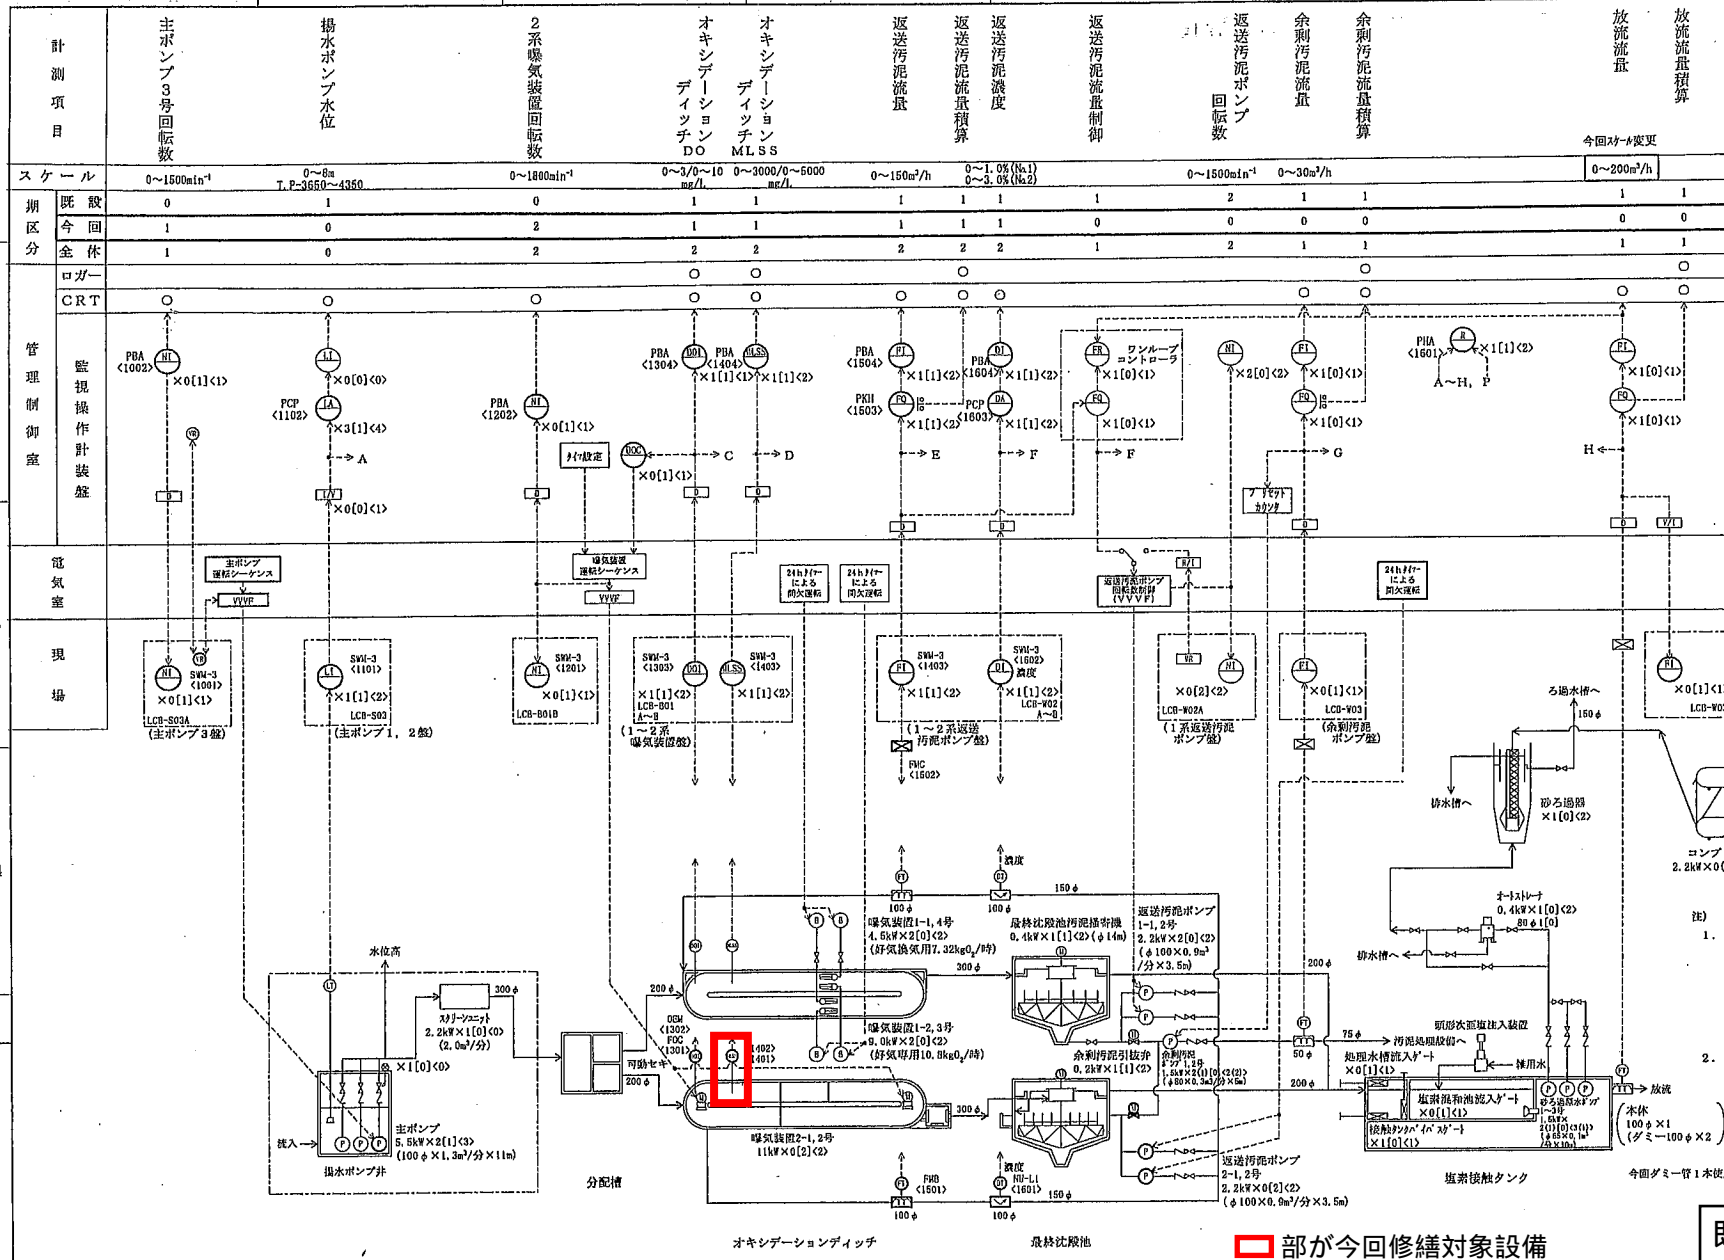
| 計測項目 | 主ポンプ3号回転数 | 揚水ポンプ水位 | 2系曝気装置回転数 | オキシデーションディッチDO | オキシデーションディッチMLSS | 返送汚泥流量 | 返送汚泥流量積算 | 返送汚泥濃度 | 返送汚泥流量制御 | 返送汚泥ポンプ回転数 | 余剰汚泥流量 | 余剰汚泥流量積算 | 放流流量 | 放流流量積算 |
|---|---|---|---|---|---|---|---|---|---|---|---|---|---|---|
| スケール | 0~1500min⁻¹ | 0~8m T.P-3650~4350 | 0~1800min⁻¹ | 0~3/0~10 mg/L | 0~3000/0~5000 mg/L | 0~150m³/h | | 0~1.0%(№1) 0~3.0%(№2) | | 0~1500min⁻¹ | 0~30m³/h | | 0~200m³/h | |
| 既設 | 0 | 1 | 0 | 1 | 1 | 1 | 1 | 1 | 1 | 2 | 1 | 1 | 1 | 1 |
| 今回 | 1 | 0 | 2 | 1 | 1 | 1 | 1 | 1 | 0 | 0 | 0 | 0 | 0 | 0 |
| 全体 | 1 | 0 | 2 | 2 | 2 | 2 | 2 | 2 | 1 | 2 | 1 | 1 | 1 | 1 |
| ロガー | | | | ○ | ○ | | ○ | | | | | ○ | | ○ |
| CRT | ○ | ○ | ○ | ○ | ○ | ○ | ○ | ○ | | | ○ | ○ | ○ | ○ |

期区分

今回スケール変更

管理制御室 監視操作計装盤

PBA <1002> NI ×0[1]<1> VR
LI ×0[0]<0> PCP <1102> LA ×3[1]<4> A I/V ×0[0]<1>
PBA <1202> NI ×0[1]<1>
PBA <1304> DOI PBA <1404> MLSS ×1[1]<1> ×1[1]<2> タイマ設定 DOC ×0[1]<1> C D
PBA <1504> FI ×1[1]<2> PKH <1503> FQ ×1[1]<2> E PBA <1604> DI ×1[1]<2> PCP <1603> DA ×1[1]<2> F
FR ワンループコントローラ ×1[0]<1> FQ ×1[0]<1> F
NI ×2[0]<2> FI ×1[0]<1> FQ ×1[0]<1> G プリセットカウンタ
PHA <1601> R ×1[1]<2> A~H, P
FI ×1[0]<1> FQ ×1[0]<1> H

電気室
主ポンプ運転シーケンス VVVF
曝気装置運転シーケンス VVVF
24hタイマーによる間欠運転 24hタイマーによる間欠運転
返送汚泥ポンプ回転数制御(VVVF) R/I
24hタイマーによる間欠運転

現場
NI VR SWM-3 <1001> ×0[1]<1> LCB-S03A (主ポンプ3盤)
LI SWM-3 <1101> ×1[1]<2> LCB-S03 (主ポンプ1, 2盤)
NI SWM-3 <1201> ×0[1]<1> LCB-B01D
SWM-3 <1303> DOI MLSS SWM-3 <1403> ×1[1]<2> ×1[1]<2> LCB-B01 A~B (1~2系曝気装置盤)
FI SWM-3 <1403> ×1[1]<2> DI SWM-3 <1502> 濃度 LCB-W02 A~B (1~2系返送汚泥ポンプ盤)
FMC <1502>
VR NI ×0[2]<2> LCB-W02A (1系返送汚泥ポンプ盤)
FI ×0[1]<1> LCD-W03 (余剰汚泥ポンプ盤)
FI ×0[1]<1> LCB-W03

ろ過水槽へ 150φ 排水槽へ 砂ろ過器 ×1[0]<2> コンプ 2.2kW×0
オートストレーナ 0.4kW×1[0]<2> 80φ1[0] 排水槽へ
注) 1. 2.
水位高 スクリーンユニット 2.2kW×1[0]<0> (2.0m³/分) 300φ LT ×1[0]<0> 流入 主ポンプ 5.5kW×2[1]<3> (100φ×1.3m³/分×11m) 揚水ポンプ井
分配槽 可動セキ 200φ 200φ
DOM <1302> FDC <1301> <1402> <1401>
FT 100φ DT 100φ 濃度 150φ
曝気装置1-1, 4号 4.5kW×2[0]<2> (好気換気用7.32kgO₂/時) 300φ
曝気装置1-2, 3号 9.0kW×2[0]<2> (好気専用10.8kgO₂/時)
曝気装置2-1, 2号 11kW×0[2]<2> 300φ
最終沈殿池汚泥掻寄機 0.4kW×1[1]<2> (φ14m)
返送汚泥ポンプ 1-1, 2号 2.2kW×2[0]<2> (φ100×0.9m³/分×3.5m)
余剰汚泥引抜弁 0.2kW×1[1]<2> 余剰汚泥ポンプ 1-1, 2号 1.5kW×2(1)[0]<2(2)> (φ80×0.3m³/分×5m)
200φ FT 50φ 75φ 汚泥処理設備へ 200φ
顆形次亜塩注入装置 処理水槽流入ゲート ×0[1]<1> 雑用水
塩素混和池流入ゲート ×0[1]<1> 砂ろ過給水ポンプ 1~3号 1.5kW× 2(1)[0]<3(1)> (φ65×0.1m³/分×10m)
接触タンクバイパスゲート ×1[0]<1>
FT 放流 本体 100φ×1 (ダミー100φ×2) 今回ダミー管1本使
FMD <1501> 100φ DT 濃度 MU-LL <1601> 100φ 150φ
返送汚泥ポンプ 2-1, 2号 2.2kW×0[2]<2> (φ100×0.9m³/分×3.5m)
オキシデーションディッチ 最終沈殿池 塩素接触タンク
部が今回修繕対象設備